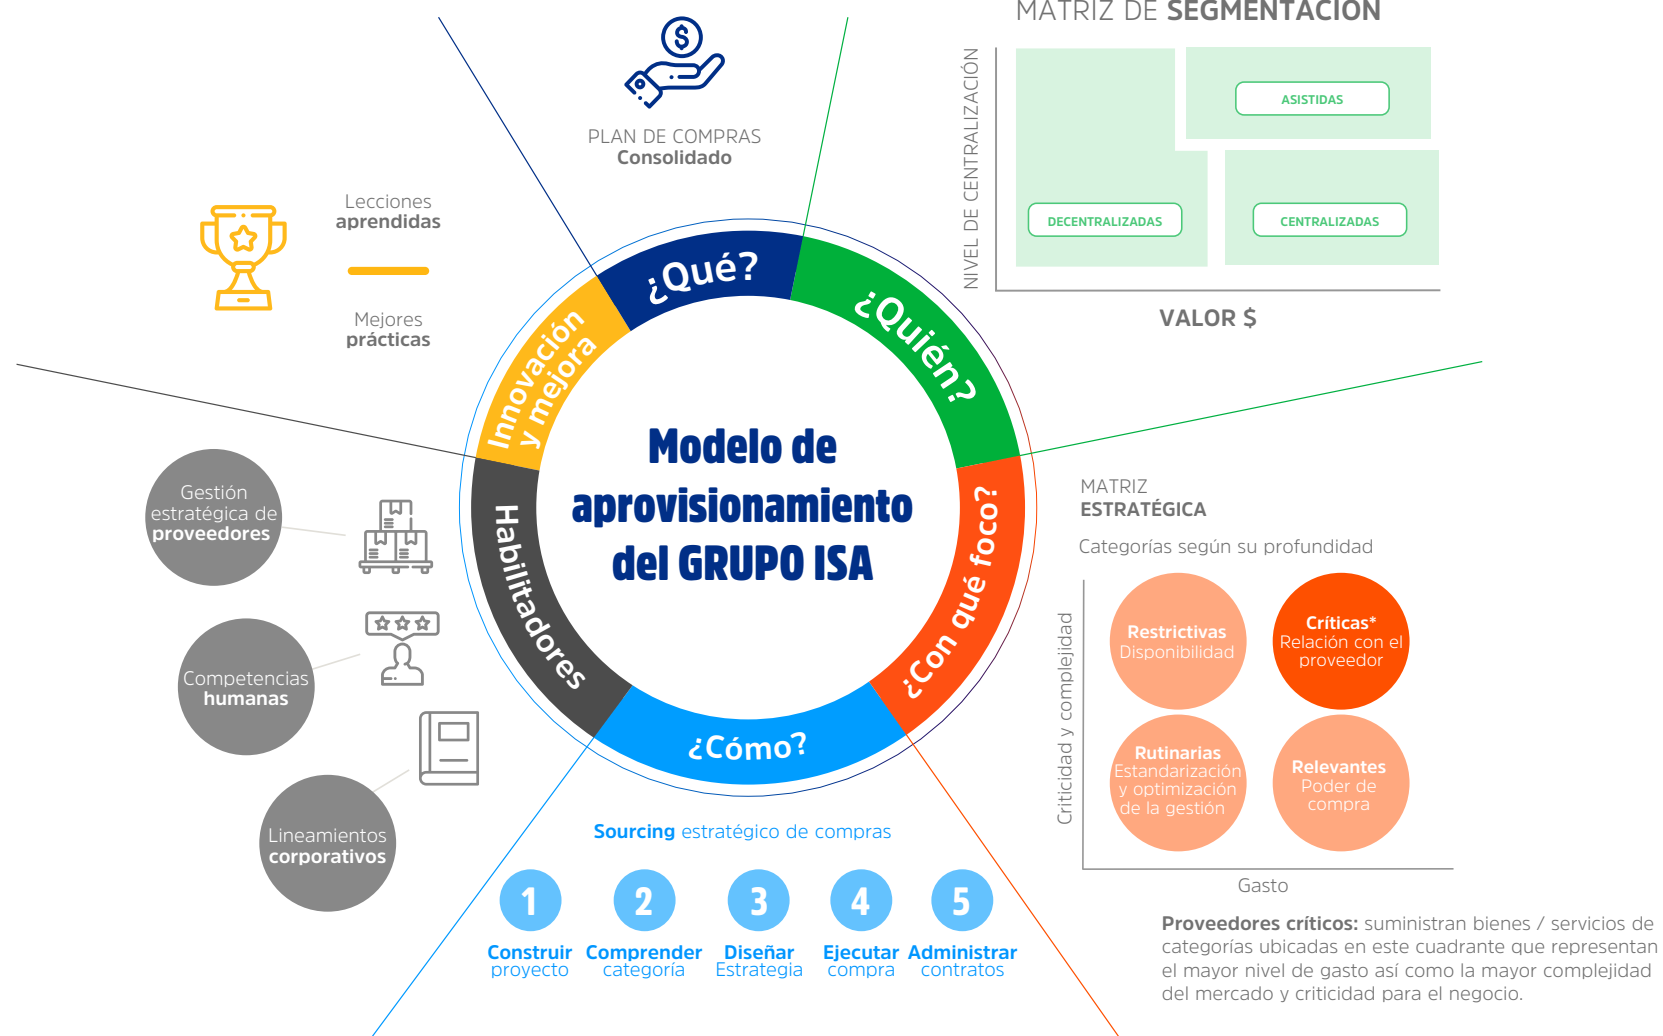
PLAN DE COMPRAS
Consolidado

MATRIZ DE SEGMENTACIÓN

NIVEL DE CENTRALIZACIÓN

ASISTIDAS

DECENTRALIZADAS

CENTRALIZADAS

VALOR $

Lecciones
aprendidas

Mejores
prácticas

¿Qué?

¿Quién?

Innovación
y mejora

Modelo de aprovisionamiento del GRUPO ISA

Habilitadores

¿Con qué foco?

¿Cómo?

MATRIZ
ESTRATÉGICA

Categorías según su profundidad

Criticidad y complejidad

Restrictivas
Disponibilidad

Críticas*
Relación con el proveedor

Rutinarias
Estandarización y optimización de la gestión

Relevantes
Poder de compra

Gasto

Gestión estratégica de proveedores

Competencias humanas

Lineamientos corporativos

Sourcing estratégico de compras

1
Construir proyecto

2
Comprender categoría

3
Diseñar Estrategia

4
Ejecutar compra

5
Administrar contratos

Proveedores críticos: suministran bienes / servicios de categorías ubicadas en este cuadrante que representan el mayor nivel de gasto así como la mayor complejidad del mercado y criticidad para el negocio.